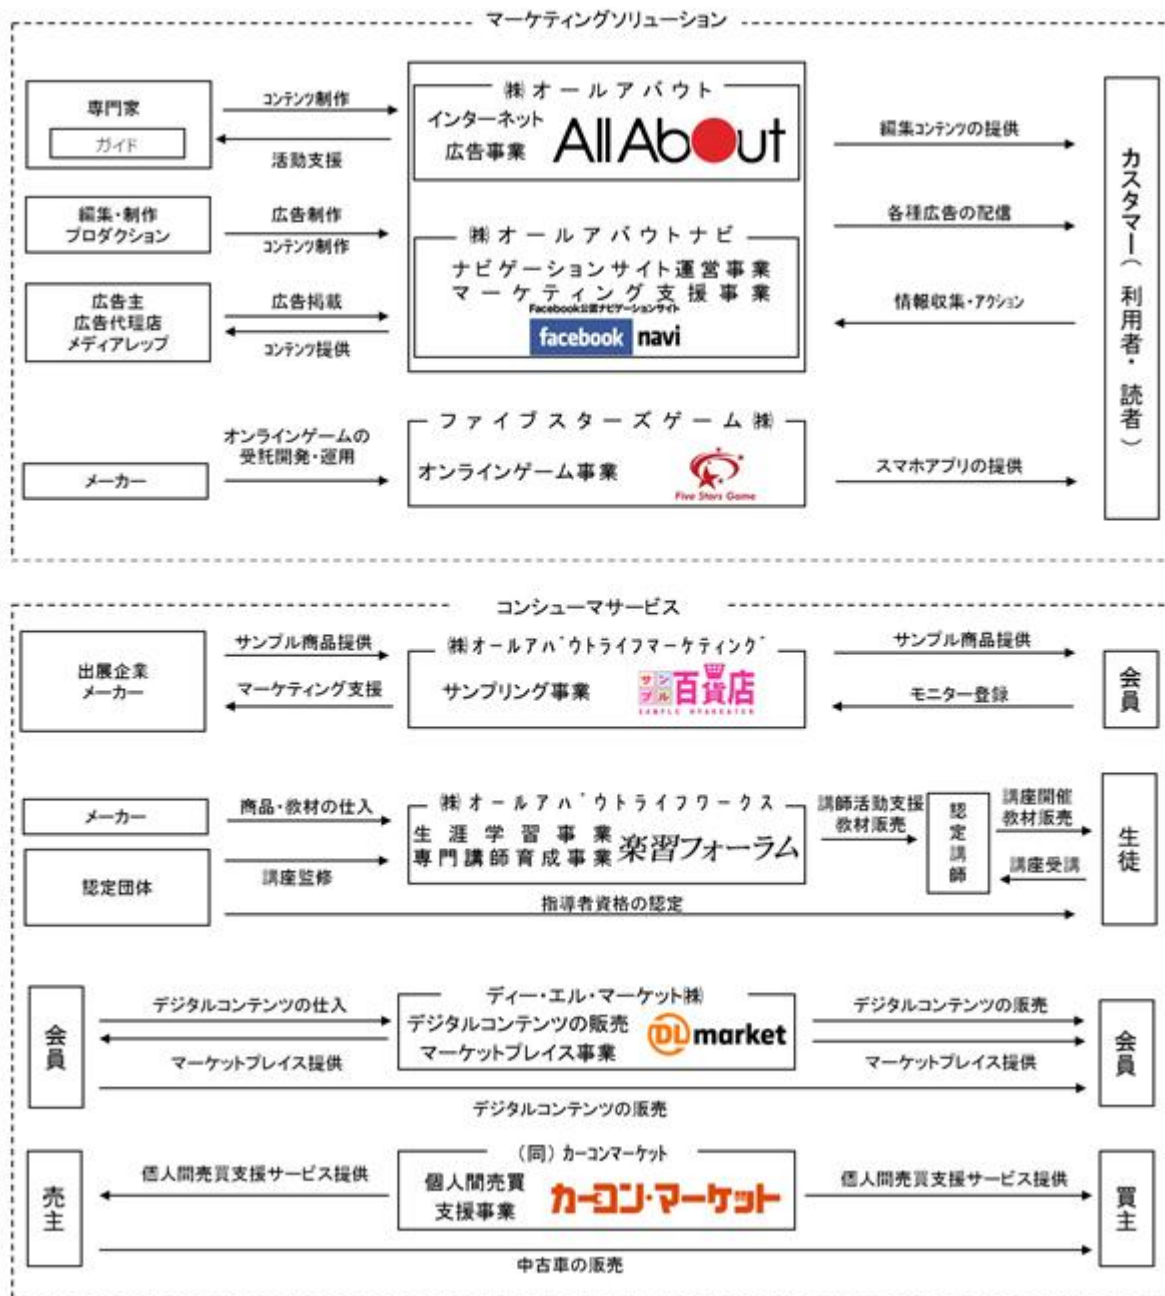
マーケティングソリューション

専門家
ガイド
コンテンツ制作
活動支援

㈱オールアバウト
インターネット広告事業
All About

編集コンテンツの提供

編集・制作プロダクション
広告制作
コンテンツ制作

㈱オールアバウトナビ
ナビゲーションサイト運営事業
マーケティング支援事業
Facebook公認ナビゲーションサイト
facebook navi

各種広告の配信

広告主
広告代理店
メディアレップ
広告掲載
コンテンツ提供

情報収集・アクション

カスタマー（利用者・読者）

メーカー
オンラインゲームの受託開発・運用

ファイブスターズゲーム㈱
オンラインゲーム事業
Five Stars Game

スマホアプリの提供

コンシューマサービス

出展企業
メーカー
サンプル商品提供
マーケティング支援

㈱オールアバウトライフマーケティング
サンプリング事業
サンプル百貨店
SAMPLE DEPARTMENT

サンプル商品提供
モニター登録
会員

メーカー
商品・教材の仕入
認定団体
講座監修

㈱オールアバウトライフワークス
生涯学習事業
専門講師育成事業
楽習フォーラム

講師活動支援
教材販売
認定講師
講座開催
教材販売
講座受講
生徒

指導者資格の認定

会員
デジタルコンテンツの仕入
マーケットプレイス提供

ディー・エル・マーケット㈱
デジタルコンテンツの販売
マーケットプレイス事業
DLmarket

デジタルコンテンツの販売
マーケットプレイス提供
会員

デジタルコンテンツの販売

売主
個人間売買支援サービス提供

（同）カーコンマーケット
個人間売買
支援事業
カーコン・マーケット

個人間売買支援サービス提供
買主

中古車の販売